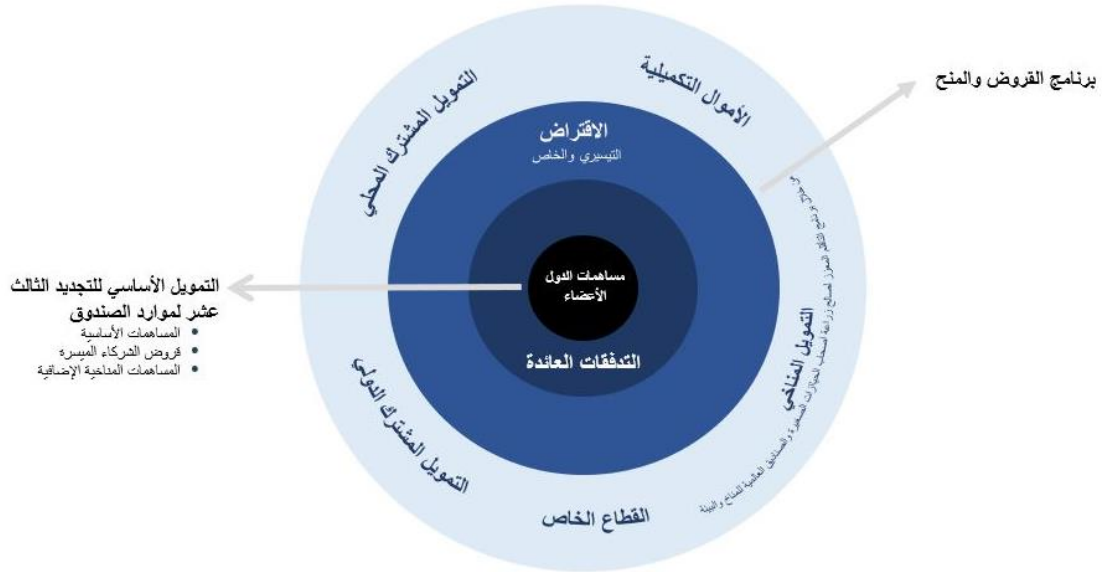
برنامج القروض والمنح

الأموال التكميلية

التمويل المشترك المحلي

الاقتراض
التيسيري والخاص

مساهمات الدول الأعضاء

التدفقات العائدة

التمويل الأساسي للتجديد الثالث عشر لموارد الصندوق
• المساهمات الأساسية
• قروض الشركاء الميسرة
• المساهمات المناخية الإضافية

التمويل المشترك الدولي

القطاع الخاص

التمويل المناخي

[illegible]